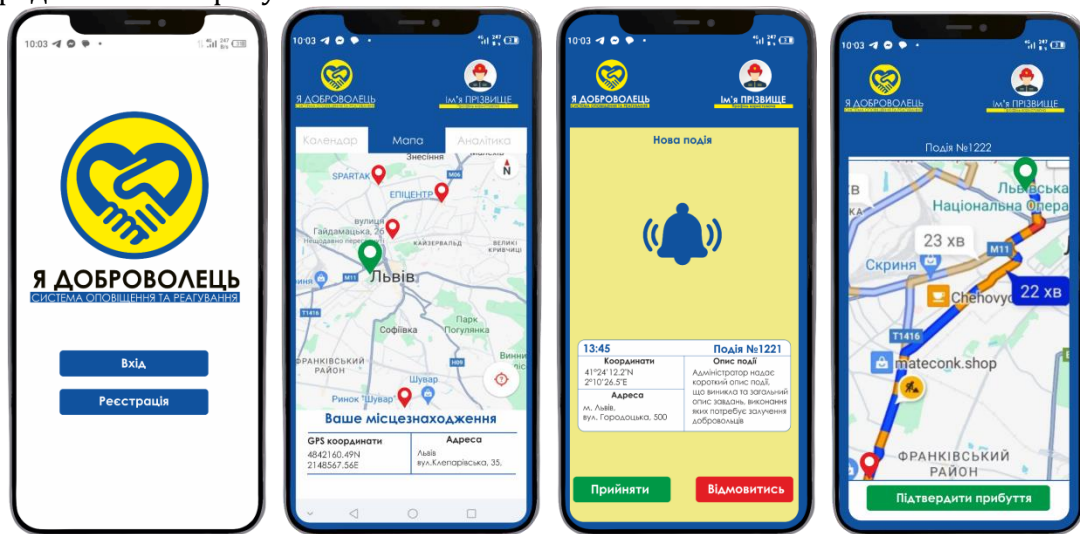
10:03

Я ДОБРОВОЛЕЦЬ
СИСТЕМА ОПОВІЩЕННЯ ТА РЕАГУВАННЯ

Вхід

Реєстрація

10:03

Я ДОБРОВОЛЕЦЬ

Ім'я ПРІЗВИЩЕ

Календар | Мапа | Аналітика

Знесіння
SPARTAK
ЕПІЦЕНТР
M06
N
вулиця Гайдамацька, 2б
КАЙЗЕРВАЛЬД
ВЕЛИКІ КРИВЧИЦІ
Львів
T1416
Софіївка
Парк Погулянка
ФРАНКІВСЬКИЙ РАЙОН
H09
Винни
Ринок "Шувар"
Шувар

Ваше місцезнаходження

| GPS координати | Адреса |
|---|---|
| 4842160.49N 2148567.56E | Львів вул.Клепарівська, 35. |

10:03

Я ДОБРОВОЛЕЦЬ

Ім'я ПРІЗВИЩЕ

Нова подія

13:45 Подія №1221

| Координати | Опис події |
|---|---|
| 41°24'12.2"N 2°10'26.5"E | Адміністратор надає короткий опис події, що виникла та загальний опис завдань, виконання яких потребує залучення добровольців |
| Адреса | |
| м. Львів, вул. Городоцька, 500 | |

Прийняти

Відмовитись

10:03

Я ДОБРОВОЛЕЦЬ

Ім'я ПРІЗВИЩЕ

Подія №1222

Львівська
Національна Опера
23 хв
M11
Скриня
Chenovyc
22 хв
T1416
mateconk.shop
ФРАНКІВСЬКИЙ РАЙОН

Підтвердити прибуття